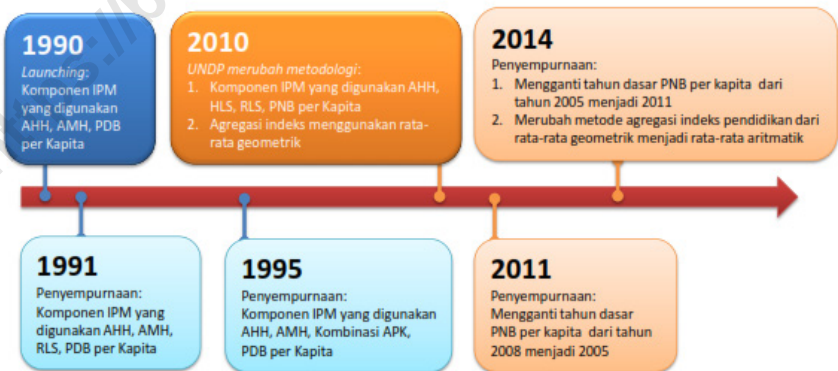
1990
Launching:
Komponen IPM yang digunakan AHH, AMH, PDB per Kapita

2010
UNDP merubah metodologi:
1. Komponen IPM yang digunakan AHH, HLS, RLS, PNB per Kapita
2. Agregasi indeks menggunakan rata-rata geometrik

2014
Penyempurnaan:
1. Mengganti tahun dasar PNB per kapita dari tahun 2005 menjadi 2011
2. Merubah metode agregasi indeks pendidikan dari rata-rata geometrik menjadi rata-rata aritmatik

1991
Penyempurnaan:
Komponen IPM yang digunakan AHH, AMH, RLS, PDB per Kapita

1995
Penyempurnaan:
Komponen IPM yang digunakan AHH, AMH, Kombinasi APK, PDB per Kapita

2011
Penyempurnaan:
Mengganti tahun dasar PNB per kapita dari tahun 2008 menjadi 2005